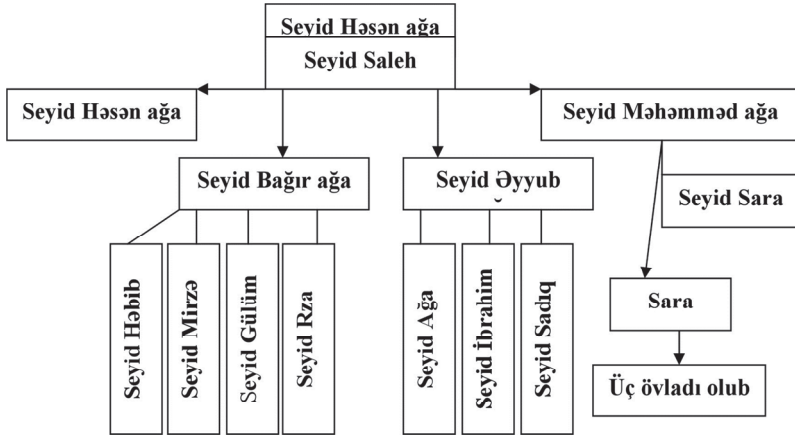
Seyid Həsən ağa

Seyid Saleh

Seyid Həsən ağa

Seyid Məhəmməd ağa

Seyid Bağır ağa

Seyid Əyyub

Seyid Sara

Seyid Həbib

Seyid Mirzə

Seyid Gülüm

Seyid Rza

Seyid Ağa

Seyid İbrahim

Seyid Sadıq

Sara

Üç övladı olub